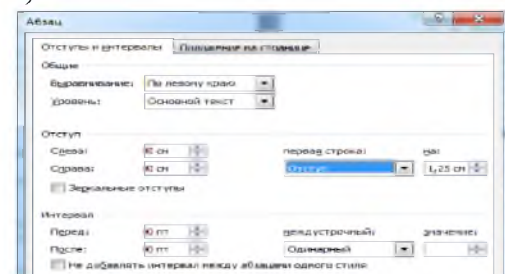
Абзац

Отступы и интервалы | Положение на странице

Общие

Выравнивание: По левому краю

Уровень: Основной текст

Отступ

Слева: 0 см

Справа: 0 см

первая строка: Отступ

на: 1,25 см

Зеркальные отступы

Интервал

Перед: 0 пт

После: 0 пт

междустрочный: Одинарный

значение:

Не добавлять интервал между абзацами одного стиля